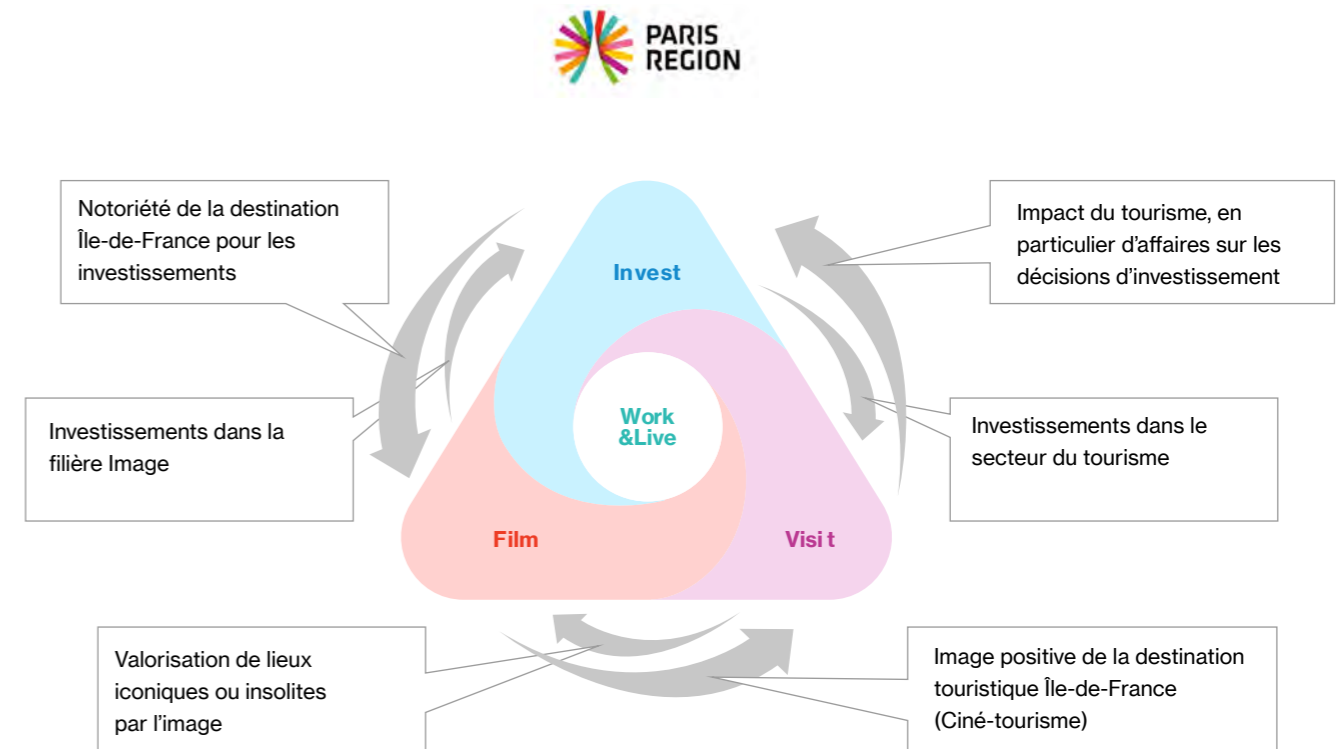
PARIS REGION

Notoriété de la destination Île-de-France pour les investissements

Impact du tourisme, en particulier d'affaires sur les décisions d'investissement

Invest

Work &Live

Investissements dans la filière Image

Investissements dans le secteur du tourisme

Film

Visi t

Valorisation de lieux iconiques ou insolites par l'image

Image positive de la destination touristique Île-de-France (Ciné-tourisme)